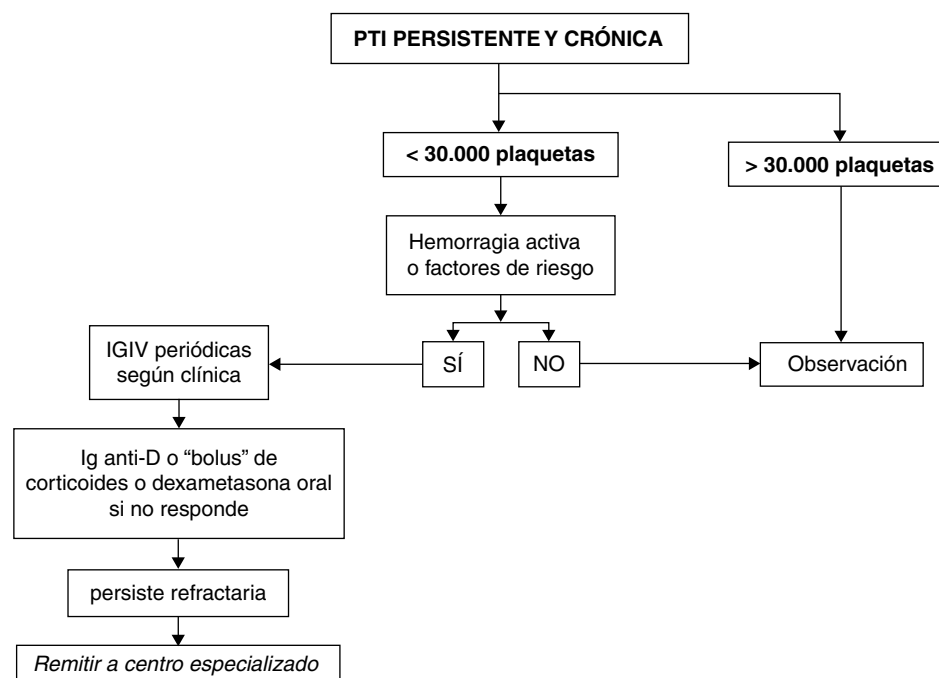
PTI PERSISTENTE Y CRÓNICA

< 30.000 plaquetas

> 30.000 plaquetas

Hemorragia activa o factores de riesgo

SÍ

NO

IGIV periódicas según clínica

Observación

Ig anti-D o "bolus" de corticoides o dexametasona oral si no responde

persiste refractaria

Remitir a centro especializado